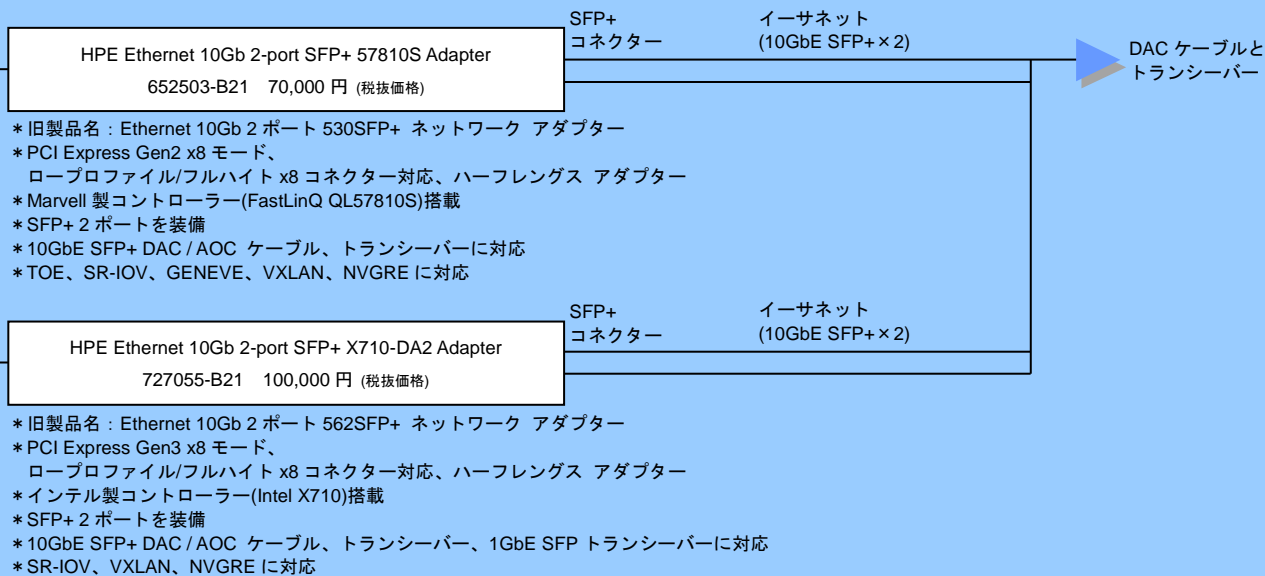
HPE Ethernet 10Gb 2-port SFP+ 57810S Adapter
652503-B21　70,000 円 (税抜価格)

SFP+
コネクター

イーサネット
(10GbE SFP+×2)

DAC ケーブルと
トランシーバー

＊旧製品名：Ethernet 10Gb 2 ポート 530SFP+ ネットワーク アダプター
＊PCI Express Gen2 x8 モード、
　ロープロファイル/フルハイト x8 コネクター対応、ハーフレングス アダプター
＊Marvell 製コントローラー(FastLinQ QL57810S)搭載
＊SFP+ 2 ポートを装備
＊10GbE SFP+ DAC / AOC ケーブル、トランシーバーに対応
＊TOE、SR-IOV、GENEVE、VXLAN、NVGRE に対応

HPE Ethernet 10Gb 2-port SFP+ X710-DA2 Adapter
727055-B21　100,000 円 (税抜価格)

SFP+
コネクター

イーサネット
(10GbE SFP+×2)

＊旧製品名：Ethernet 10Gb 2 ポート 562SFP+ ネットワーク アダプター
＊PCI Express Gen3 x8 モード、
　ロープロファイル/フルハイト x8 コネクター対応、ハーフレングス アダプター
＊インテル製コントローラー(Intel X710)搭載
＊SFP+ 2 ポートを装備
＊10GbE SFP+ DAC / AOC ケーブル、トランシーバー、1GbE SFP トランシーバーに対応
＊SR-IOV、VXLAN、NVGRE に対応